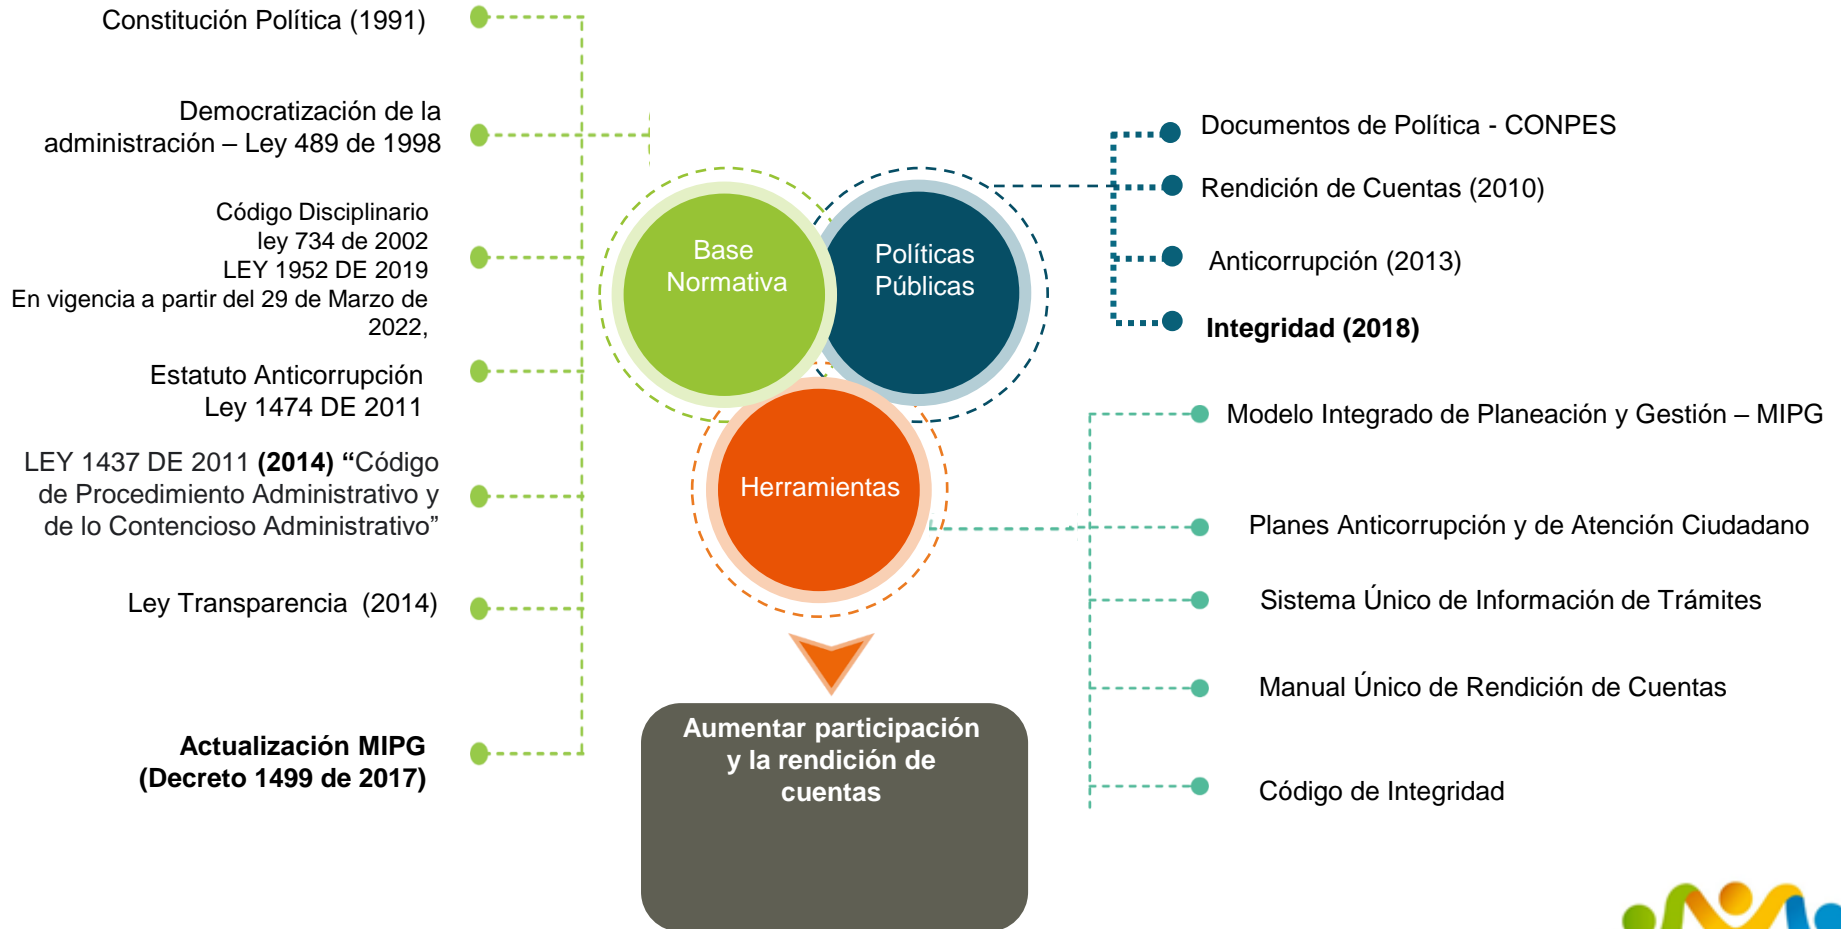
Constitución Política (1991)

Democratización de la administración – Ley 489 de 1998

Código Disciplinario
ley 734 de 2002
LEY 1952 DE 2019
En vigencia a partir del 29 de Marzo de 2022,

Estatuto Anticorrupción
Ley 1474 DE 2011

LEY 1437 DE 2011 **(2014)** **“**Código de Procedimiento Administrativo y de lo Contencioso Administrativo”

Ley Transparencia (2014)

**Actualización MIPG**
**(Decreto 1499 de 2017)**

Base Normativa

Políticas Públicas

Herramientas

Aumentar participación y la rendición de cuentas

Documentos de Política - CONPES

Rendición de Cuentas (2010)

Anticorrupción (2013)

**Integridad (2018)**

Modelo Integrado de Planeación y Gestión – MIPG

Planes Anticorrupción y de Atención Ciudadano

Sistema Único de Información de Trámites

Manual Único de Rendición de Cuentas

Código de Integridad